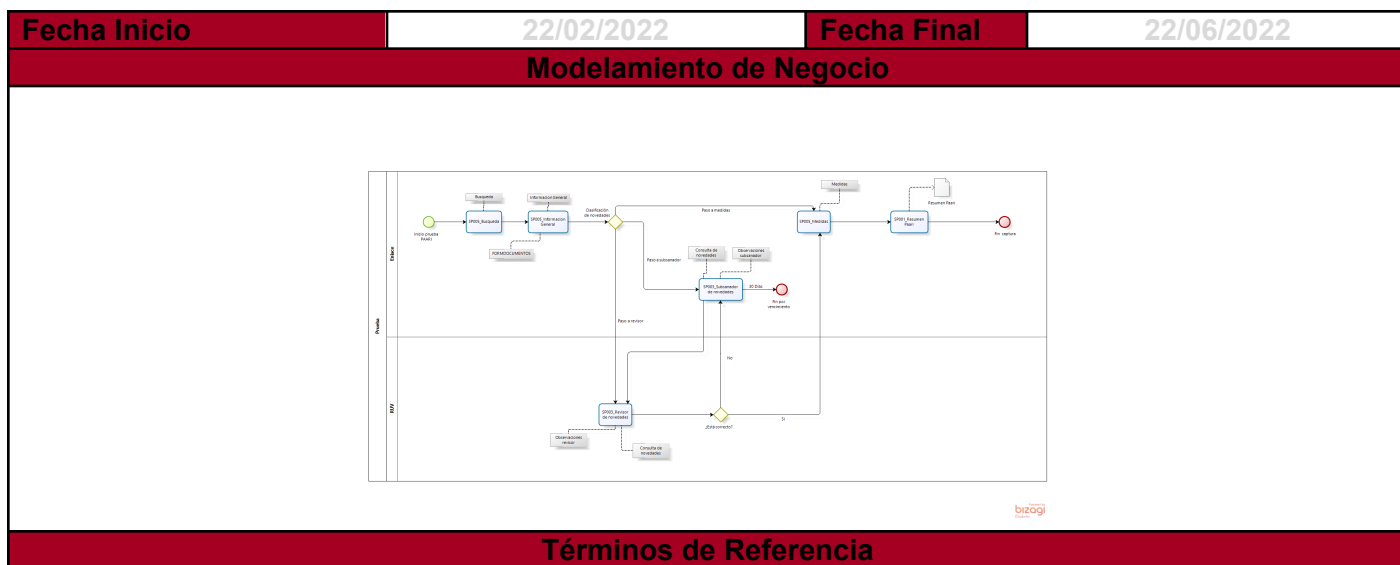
| Fecha Inicio | 22/02/2022 | Fecha Final | 22/06/2022 |
|---|---|---|---|

Modelamiento de Negocio

Prueba

Enlace

REV

Búsqueda

Información General

Clasificación de novedades

Paso a medidas

Medidas

Resumen Paari

Inicio prueba PAARI

SP001_Búsqueda

SP002_Información General

SP005_Medidas

SP007_Resumen Paari

Fin captura

FOR MODOCUMENTOS

Paso a subsanador

Consulta de novedades

Observaciones subsanador

SP004_Subsanador de novedades

30 Días

Fin por vencimiento

Paso a revisor

No

SP003_Revisor de novedades

¿Está correcto?

Si

Observaciones revisor

Consulta de novedades

bizagi

Términos de Referencia